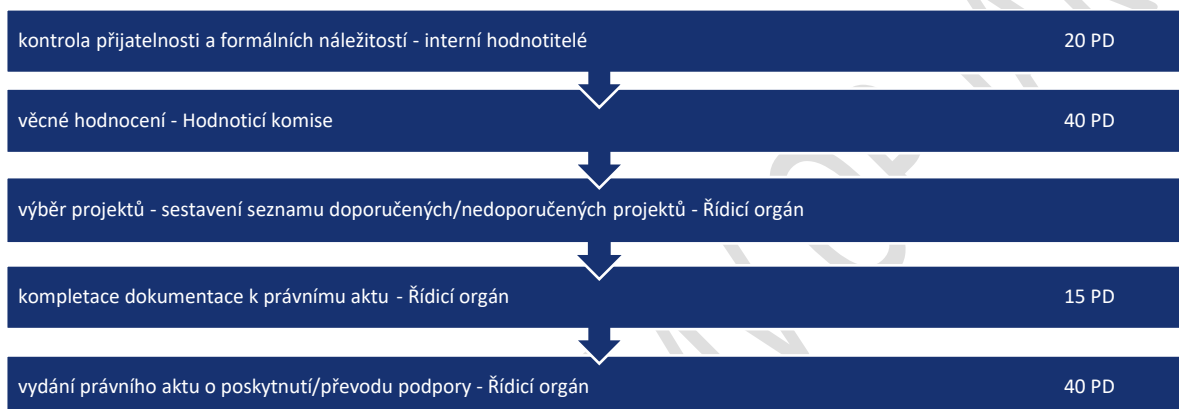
kontrola přijatelnosti a formálních náležitostí - interní hodnotitelé 20 PD

věcné hodnocení - Hodnoticí komise 40 PD

výběr projektů - sestavení seznamu doporučených/nedoporučených projektů - Řídicí orgán

kompletace dokumentace k právnímu aktu - Řídicí orgán 15 PD

vydání právního aktu o poskytnutí/převodu podpory - Řídicí orgán 40 PD